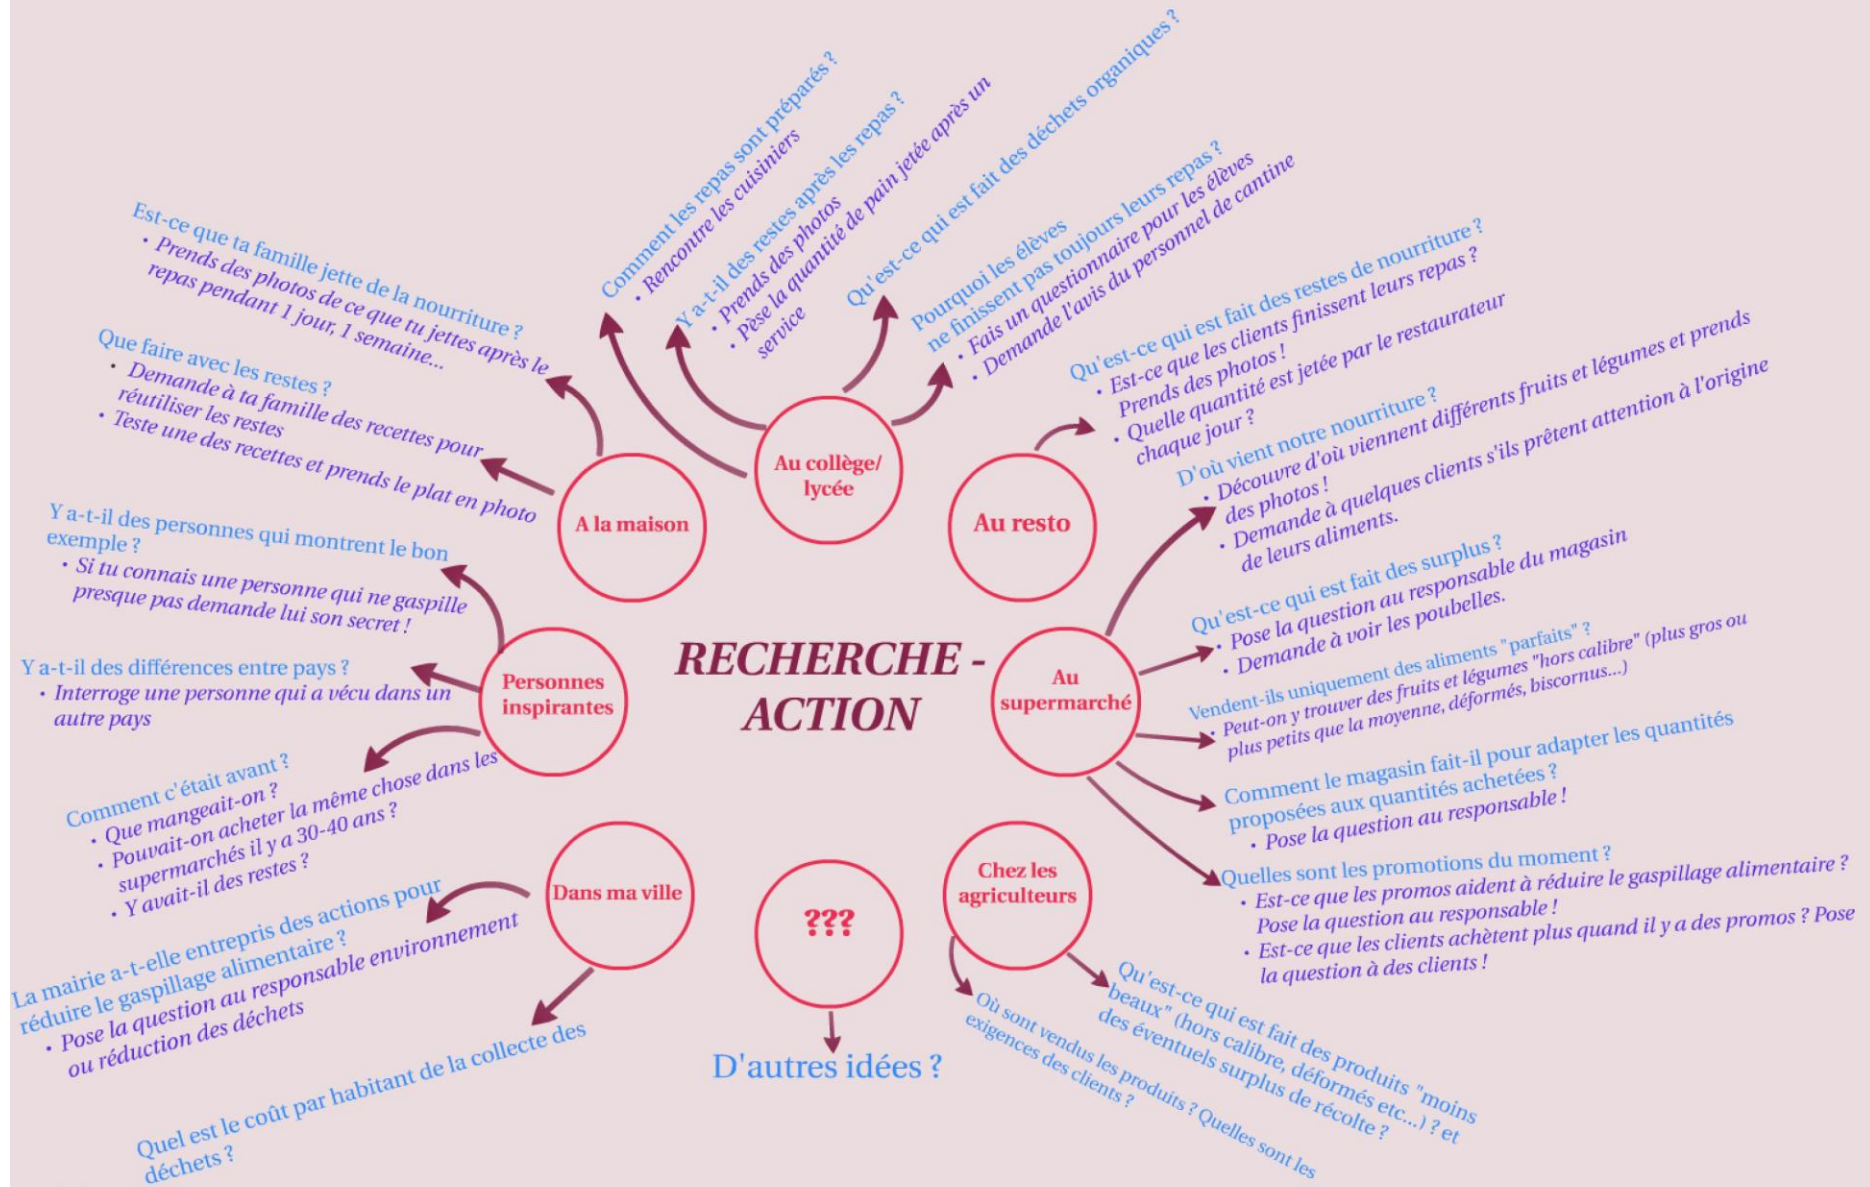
RECHERCHE - ACTION

Au collège/ lycée

Comment les repas sont préparés ?
• Rencontre les cuisiniers

Y a-t-il des restes après les repas ?
• Prends des photos
• Pèse la quantité de pain jetée après un service

Qu'est-ce qui est fait des déchets organiques ?

Pourquoi les élèves ne finissent pas toujours leurs repas ?
• Fais un questionnaire pour les élèves
• Demande l'avis du personnel de cantine

A la maison

Est-ce que ta famille jette de la nourriture ?
• Prends des photos de ce que tu jettes après le repas pendant 1 jour, 1 semaine...

Que faire avec les restes ?
• Demande à ta famille des recettes pour réutiliser les restes
• Teste une des recettes et prends le plat en photo

Au resto

Qu'est-ce qui est fait des restes de nourriture ?
• Est-ce que les clients finissent leurs repas ? Prends des photos !
• Quelle quantité est jetée par le restaurateur chaque jour ?

Au supermarché

D'où vient notre nourriture ?
• Découvre d'où viennent différents fruits et légumes et prends des photos !
• Demande à quelques clients s'ils prêtent attention à l'origine de leurs aliments.

Qu'est-ce qui est fait des surplus ?
• Pose la question au responsable du magasin
• Demande à voir les poubelles.

Vendent-ils uniquement des aliments "parfaits" ?
• Peut-on y trouver des fruits et légumes "hors calibre" (plus gros ou plus petits que la moyenne, déformés, biscornus...)

Comment le magasin fait-il pour adapter les quantités proposées aux quantités achetées ?
• Pose la question au responsable !

Quelles sont les promotions du moment ?
• Est-ce que les promos aident à réduire le gaspillage alimentaire ? Pose la question au responsable !
• Est-ce que les clients achètent plus quand il y a des promos ? Pose la question à des clients !

Personnes inspirantes

Y a-t-il des personnes qui montrent le bon exemple ?
• Si tu connais une personne qui ne gaspille presque pas demande lui son secret !

Y a-t-il des différences entre pays ?
• Interroge une personne qui a vécu dans un autre pays

Comment c'était avant ?
• Que mangeait-on ?
• Pouvait-on acheter la même chose dans les supermarchés il y a 30-40 ans ?
• Y avait-il des restes ?

Dans ma ville

La mairie a-t-elle entrepris des actions pour réduire le gaspillage alimentaire ?
• Pose la question au responsable environnement ou réduction des déchets

Quel est le coût par habitant de la collecte des déchets ?

???

D'autres idées ?

Chez les agriculteurs

Où sont vendus les produits ? Quelles sont les exigences des clients ?

Qu'est-ce qui est fait des produits "moins beaux" (hors calibre, déformés etc...) ? et des éventuels surplus de récolte ?